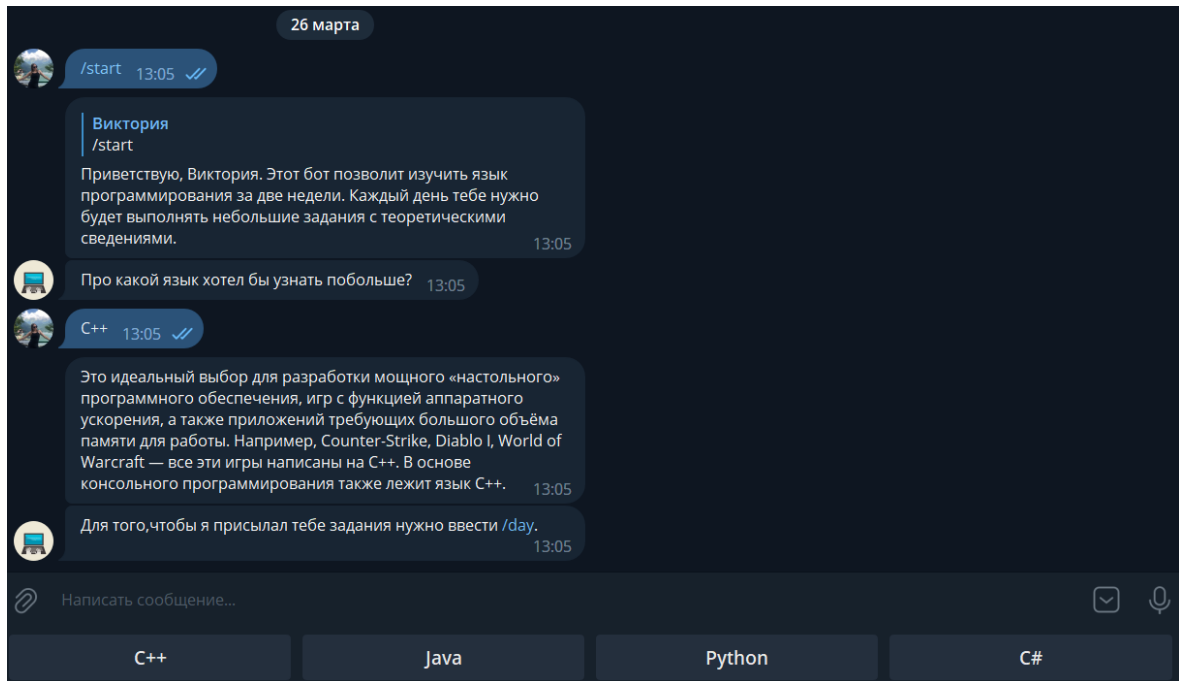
26 марта

/start 13:05

Виктория
/start

Приветствую, Виктория. Этот бот позволит изучить язык программирования за две недели. Каждый день тебе нужно будет выполнять небольшие задания с теоретическими сведениями. 13:05

Про какой язык хотел бы узнать побольше? 13:05

C++ 13:05

Это идеальный выбор для разработки мощного «настольного» программного обеспечения, игр с функцией аппаратного ускорения, а также приложений требующих большого объёма памяти для работы. Например, Counter-Strike, Diablo I, World of Warcraft — все эти игры написаны на C++. В основе консольного программирования также лежит язык C++. 13:05

Для того,чтобы я присылал тебе задания нужно ввести /day. 13:05

Написать сообщение...

| C++ | Java | Python | C# |
|---|---|---|---|